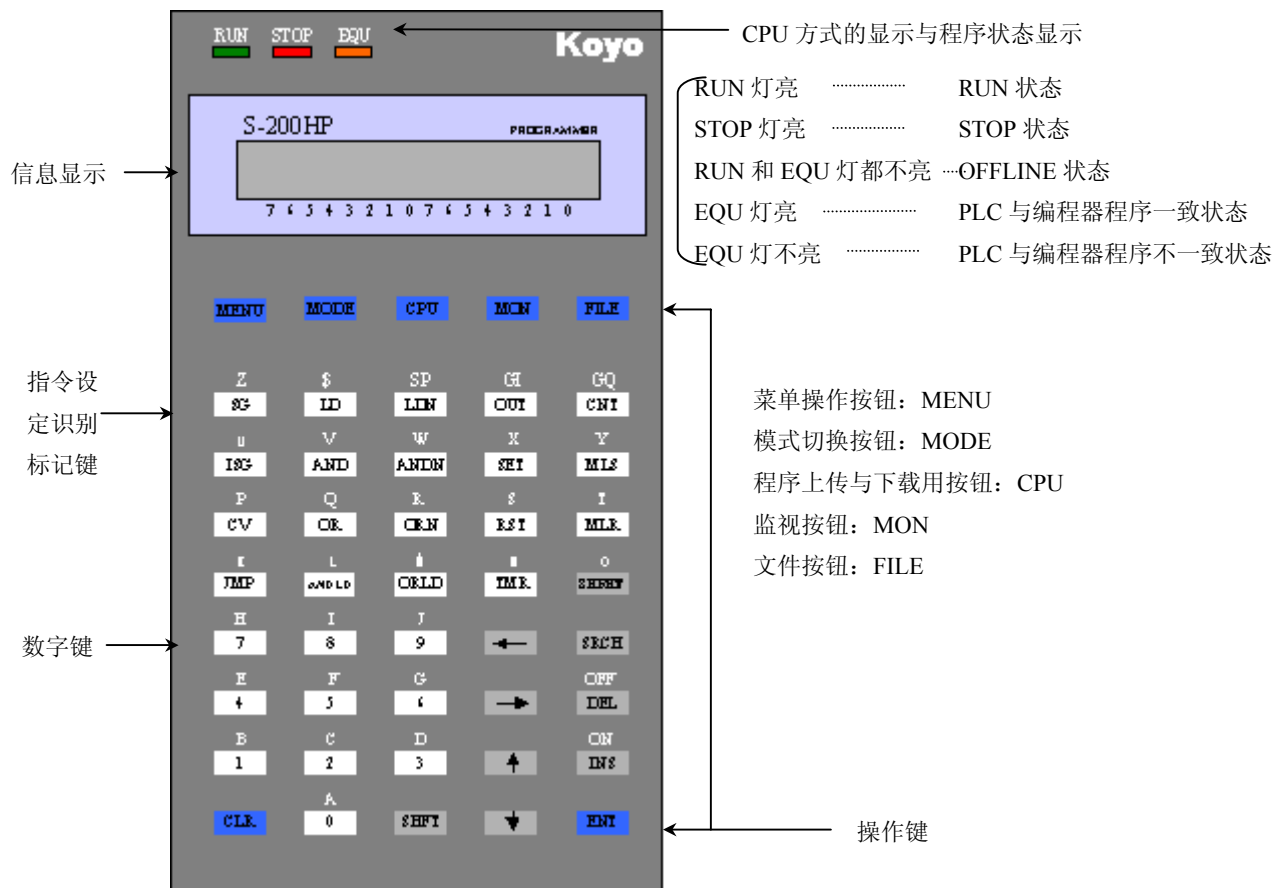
RUN STOP EQU

Koyo

CPU 方式的显示与程序状态显示

RUN 灯亮 ··········· RUN 状态
STOP 灯亮 ··········· STOP 状态
RUN 和 EQU 灯都不亮 ···OFFLINE 状态
EQU 灯亮 ··········· PLC 与编程器程序一致状态
EQU 灯不亮 ··········· PLC 与编程器程序不一致状态

S-200HP PROGRAMMER

7 6 5 4 3 2 1 0 7 6 5 4 3 2 1 0

信息显示

MENU MODE CPU MON FILE

指令设定识别标记键

Z SG
$ LD
SP LDN
GX OUT
GQ CNT
U ISG
V AND
W ANDN
X SET
Y MLS
P CV
Q OR
R ORN
S RST
T MLR
K JMP
L AND LD
M ORLD
N TMR
O SHFT
H 7
I 8
J 9
← 
SRCH
E 4
F 5
G 6
→
OFF DEL
B 1
C 2
D 3
↑
ON INS
CLR
A 0
SHFT
↓
ENT

数字键

菜单操作按钮：MENU
模式切换按钮：MODE
程序上传与下载用按钮：CPU
监视按钮：MON
文件按钮：FILE

操作键